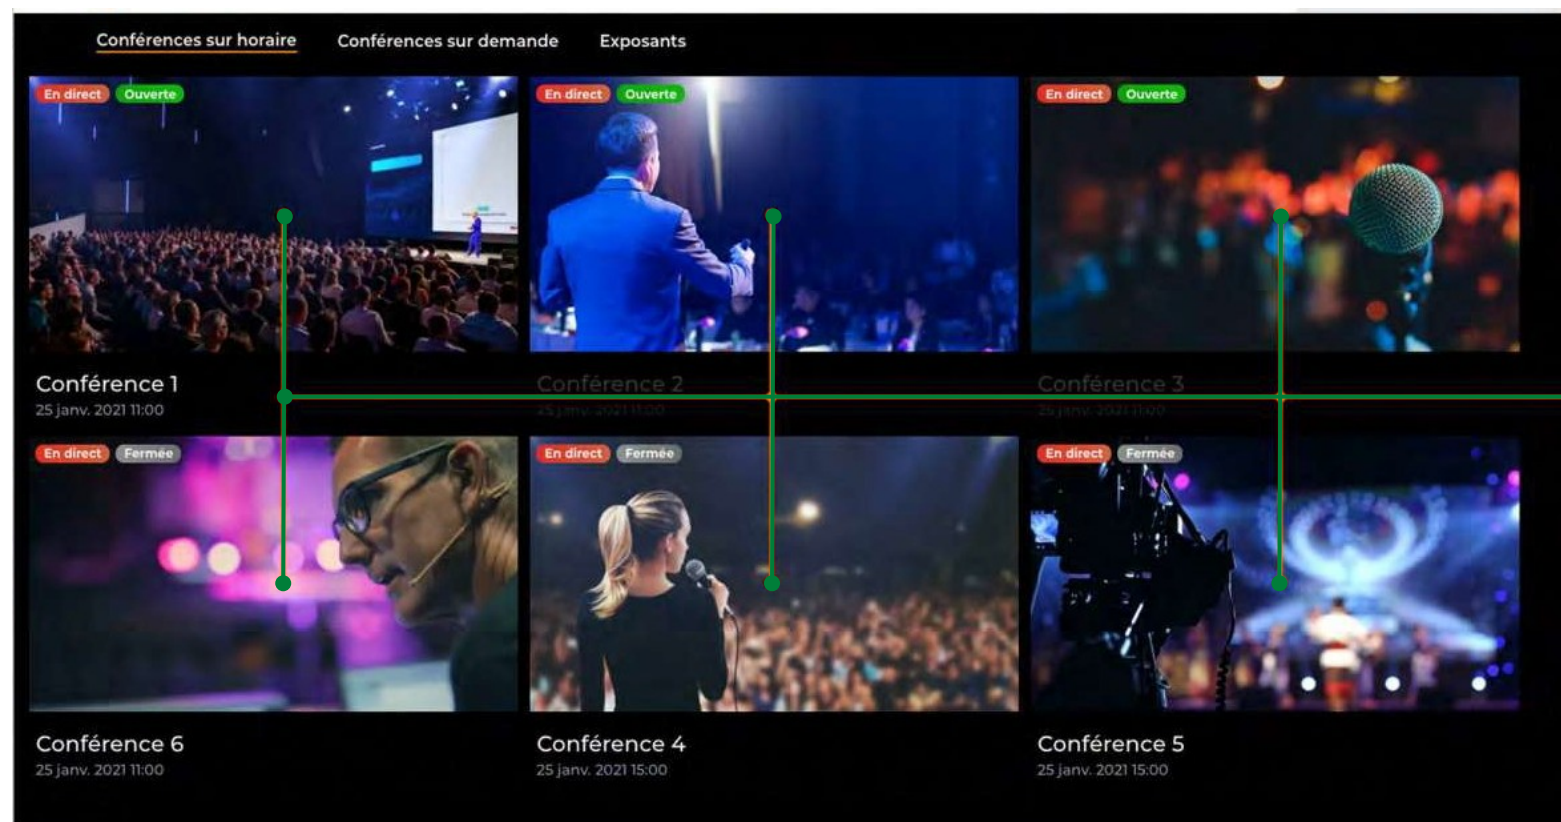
Conférences sur horaire Conférences sur demande Exposants

En direct Ouverte
Conférence 1
25 janv. 2021 11:00

En direct Ouverte
Conférence 2
25 janv. 2021 11:00

En direct Ouverte
Conférence 3
25 janv. 2021 11:00

En direct Fermée
Conférence 6
25 janv. 2021 11:00

En direct Fermée
Conférence 4
25 janv. 2021 15:00

En direct Fermée
Conférence 5
25 janv. 2021 15:00